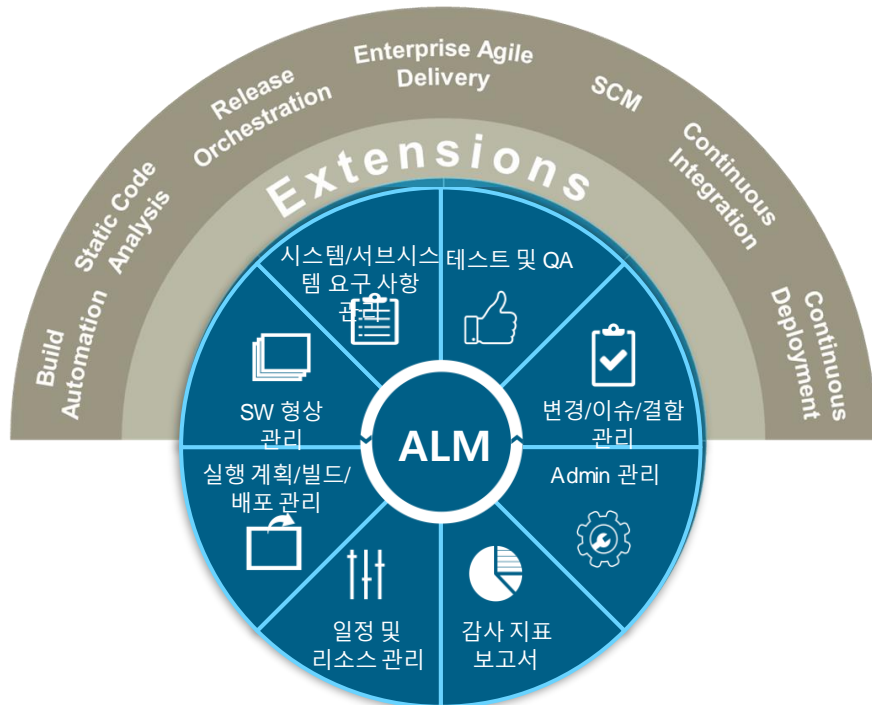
Build Automation

Static Code Analysis

Release Orchestration

Enterprise Agile Delivery

SCM

Continuous Integration

Continuous Deployment

Extensions

시스템/서브시스템 요구 사항 관리

테스트 및 QA

SW 형상 관리

변경/이슈/결함 관리

ALM

실행 계획/빌드/배포 관리

Admin 관리

일정 및 리소스 관리

감사 지표 보고서